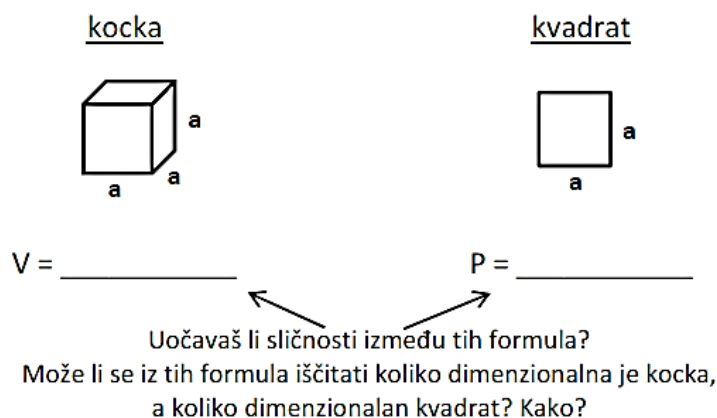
kocka

a

a a

kvadrat

a

a

V = ____________

P = ____________

Uočavaš li sličnosti između tih formula?
Može li se iz tih formula iščitati koliko dimenzionalna je kocka, a koliko dimenzionalan kvadrat? Kako?